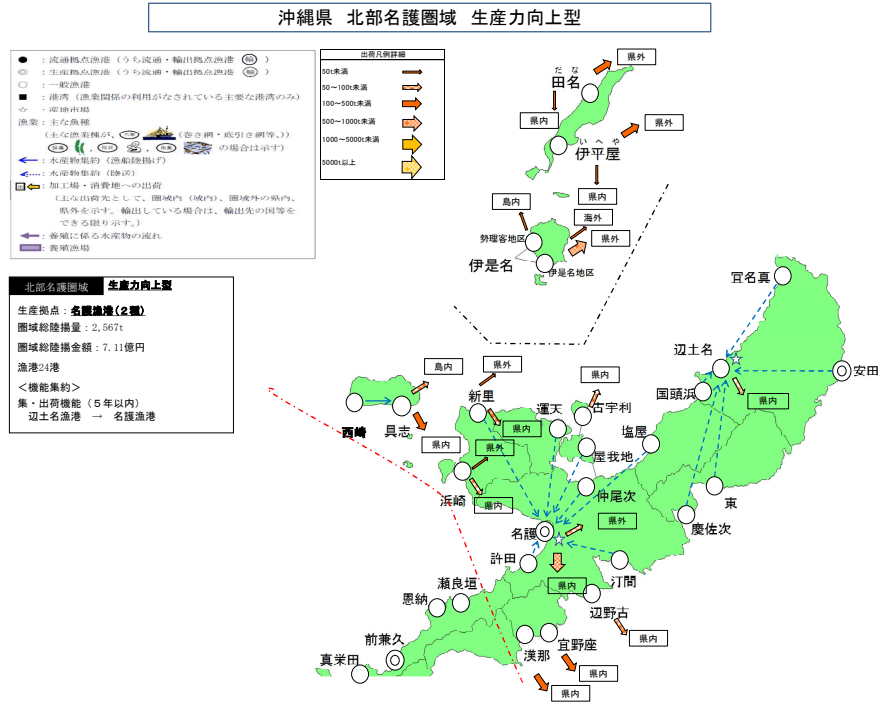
沖縄県　北部名護圏域　生産力向上型

●：流通拠点漁港（うち流通・輸出拠点漁港 (輸)）
◎：生産拠点漁港（うち流通・輸出拠点漁港 (輸)）
○：一般漁港
■：港湾（漁業関係の利用がなされている主要な港湾のみ）
☆：産地市場
漁業：主な魚種
（主な漁業種が、(巻き網・底引き網等。)
の場合は示す）
←：水産物集約（漁船陸揚げ）
←：水産物集約（陸送）
▣⇦：加工場・消費地への出荷
（主な出荷先として、圏域内（域内）、圏域外の県内、県外を示す。輸出している場合は、輸出先の国等をできる限り示す。）
←：養殖に係る水産物の流れ
▬：養殖漁場

出荷凡例詳細
50t未満
50～100t未満
100～500t未満
500～1000t未満
1000～5000t未満
5000t以上

北部名護圏域　生産力向上型
生産拠点：名護漁港（2種）
圏域総陸揚量：2,567t
圏域総陸揚金額：7.11億円
漁港24港
＜機能集約＞
集・出荷機能（5年以内）
辺土名漁港　→　名護漁港

県外
だな
田名
県内
県外
いへや
伊平屋
県内
島内
海外
県外
勢理客地区
伊是名
伊是名地区
宜名真
辺土名
安田
国頭浜
県内
県内
島内
県外
県外
新里
運天
古宇利
県内
県内
塩屋
県内
西崎
具志
屋我地
県外
浜崎
仲尾次
東
県内
県外
慶佐次
名護
許田
県内
汀間
瀬良垣
恩納
辺野古
県内
前兼久
漢那
宜野座
真栄田
県内
県内